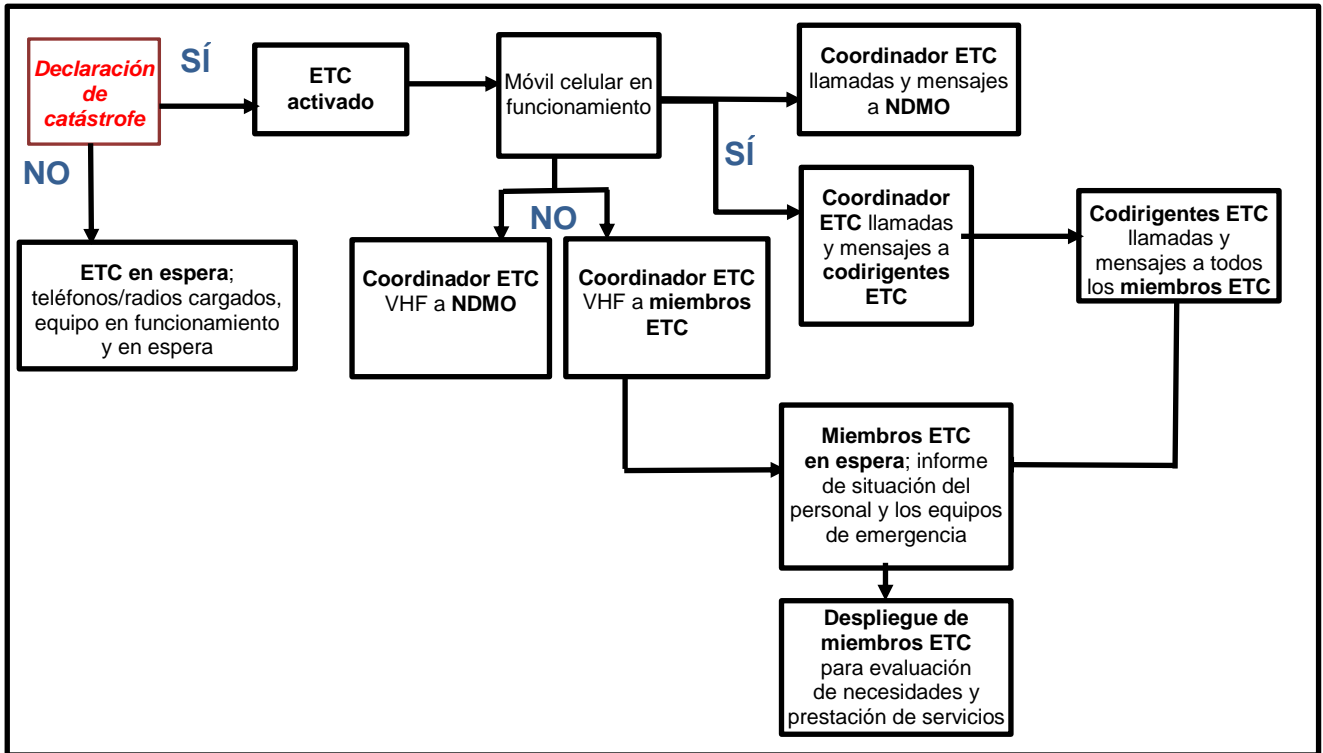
Declaración de catástrofe

SÍ

ETC activado

Móvil celular en funcionamiento

Coordinador ETC llamadas y mensajes a NDMO

SÍ

Coordinador ETC llamadas y mensajes a codirigentes ETC

Codirigentes ETC llamadas y mensajes a todos los miembros ETC

NO

ETC en espera; teléfonos/radios cargados, equipo en funcionamiento y en espera

NO

Coordinador ETC VHF a NDMO

Coordinador ETC VHF a miembros ETC

Miembros ETC en espera; informe de situación del personal y los equipos de emergencia

Despliegue de miembros ETC para evaluación de necesidades y prestación de servicios